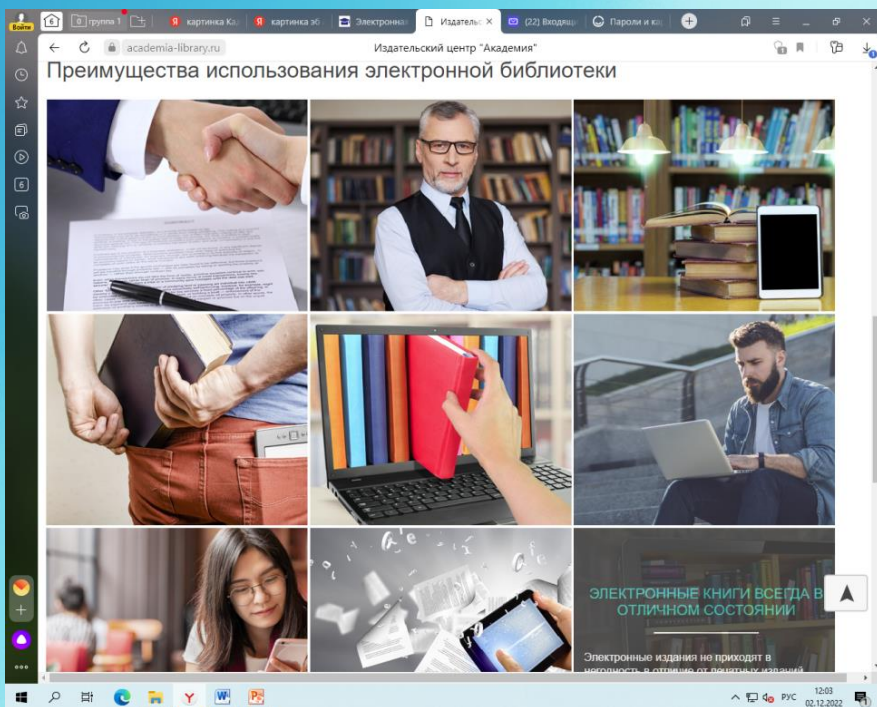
Войти
0 группы 1
картинка Ка
картинка эб
Электронна
Издатель
(22) Входящ
Пароли и ка

academia-library.ru
Издательский центр "Академия"

Преимущества использования электронной библиотеки

6

ЭЛЕКТРОННЫЕ КНИГИ ВСЕГДА В ОТЛИЧНОМ СОСТОЯНИИ

Электронные издания не приходят в негодность в отличие от печатных изданий

РУС
12:03
02.12.2022